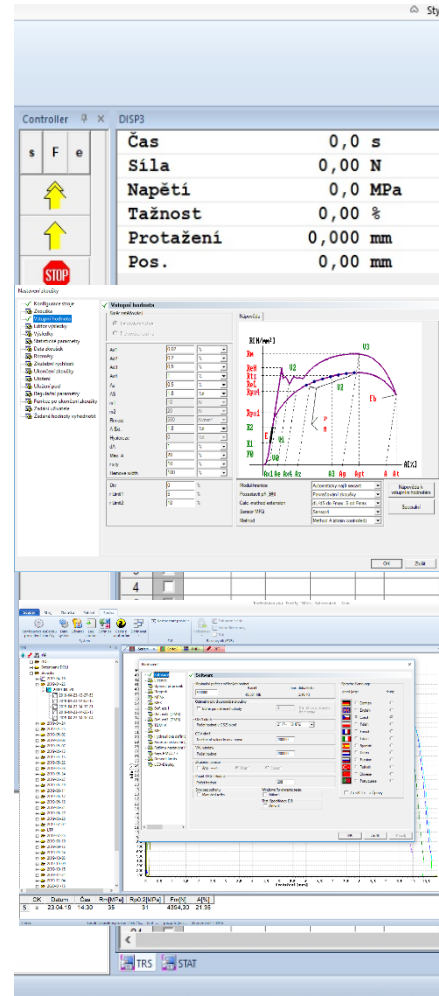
Controller
DISP3
s F e
STOP

| Čas | 0,0 | s |
|---|---|---|
| Síla | 0,00 | N |
| Napětí | 0,0 | MPa |
| Tažnost | 0,00 | % |
| Protažení | 0,000 | mm |
| Pos. | 0,00 | mm |

Nastavení zkoušky
Konfigurace stroje
Zkouška
Vstupní hodnoty
Výsledky
Statistické parametry
Data zkoušek
Ukončení zkoušky
Ukládání
Regulační parametry
Zadání uživatele
Vstupní hodnoty
Nápověda
R[N/mm²]
Rm
ReH
ReL
A[%]
Nápověda k vstupním hodnotám
Spočítat
OK
Zrušit
4
Software
OK
Datum
Čas
Rm[MPa]
Rp0,2[MPa]
Fm[N]
A[%]
5
x
23.04.15
14:30
36
31
4354,33
21,55
TRS
STAT